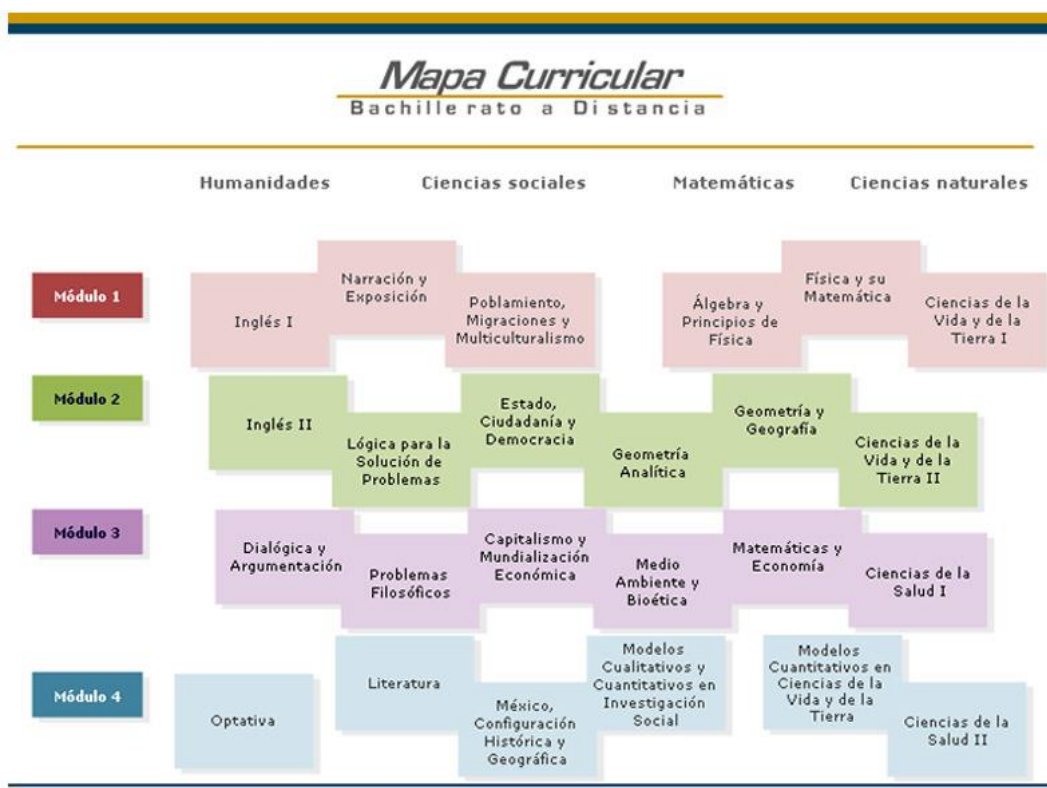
Mapa Curricular
Bachillerato a Distancia

Humanidades Ciencias sociales Matemáticas Ciencias naturales

Módulo 1

Inglés I

Narración y Exposición

Poblamiento, Migraciones y Multiculturalismo

Álgebra y Principios de Física

Física y su Matemática

Ciencias de la Vida y de la Tierra I

Módulo 2

Inglés II

Lógica para la Solución de Problemas

Estado, Ciudadanía y Democracia

Geometría Analítica

Geometría y Geografía

Ciencias de la Vida y de la Tierra II

Módulo 3

Dialógica y Argumentación

Problemas Filosóficos

Capitalismo y Mundialización Económica

Medio Ambiente y Bioética

Matemáticas y Economía

Ciencias de la Salud I

Módulo 4

Optativa

Literatura

México, Configuración Histórica y Geográfica

Modelos Cualitativos y Cuantitativos en Investigación Social

Modelos Cuantitativos en Ciencias de la Vida y de la Tierra

Ciencias de la Salud II